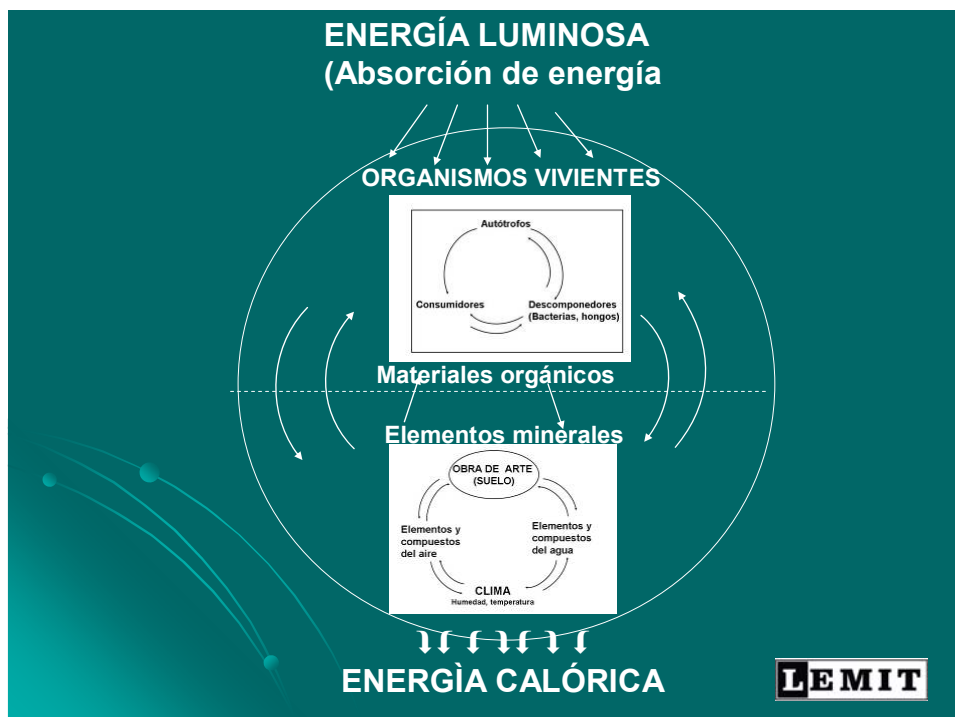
ENERGÍA LUMINOSA
(Absorción de energía

ORGANISMOS VIVIENTES

Autótrofos

Consumidores

Descomponedores
(Bacterias, hongos)

Materiales orgánicos

Elementos minerales

OBRA DE ARTE
(SUELO)

Elementos y compuestos del aire

Elementos y compuestos del agua

CLIMA
Humedad, temperatura

ENERGÌA CALÓRICA

LEMIT